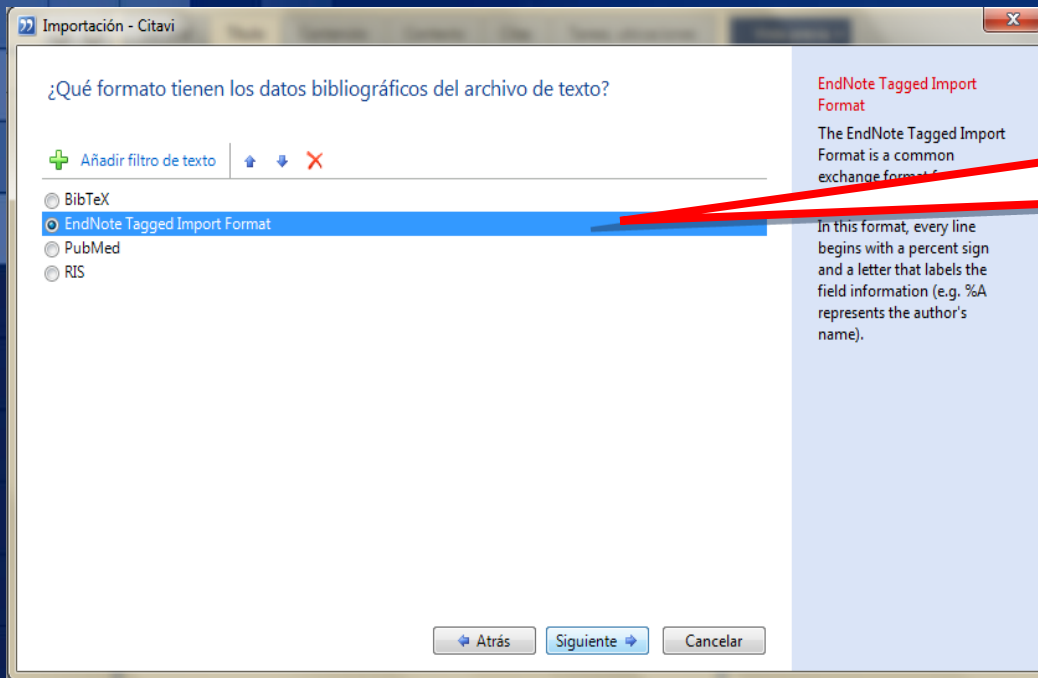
Importación - Citavi

¿Qué formato tienen los datos bibliográficos del archivo de texto?

Añadir filtro de texto

BibTeX
EndNote Tagged Import Format
PubMed
RIS

Atrás
Siguiente
Cancelar

EndNote Tagged Import Format

The EndNote Tagged Import Format is a common exchange format f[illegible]

In this format, every line begins with a percent sign and a letter that labels the field information (e.g. %A represents the author's name).